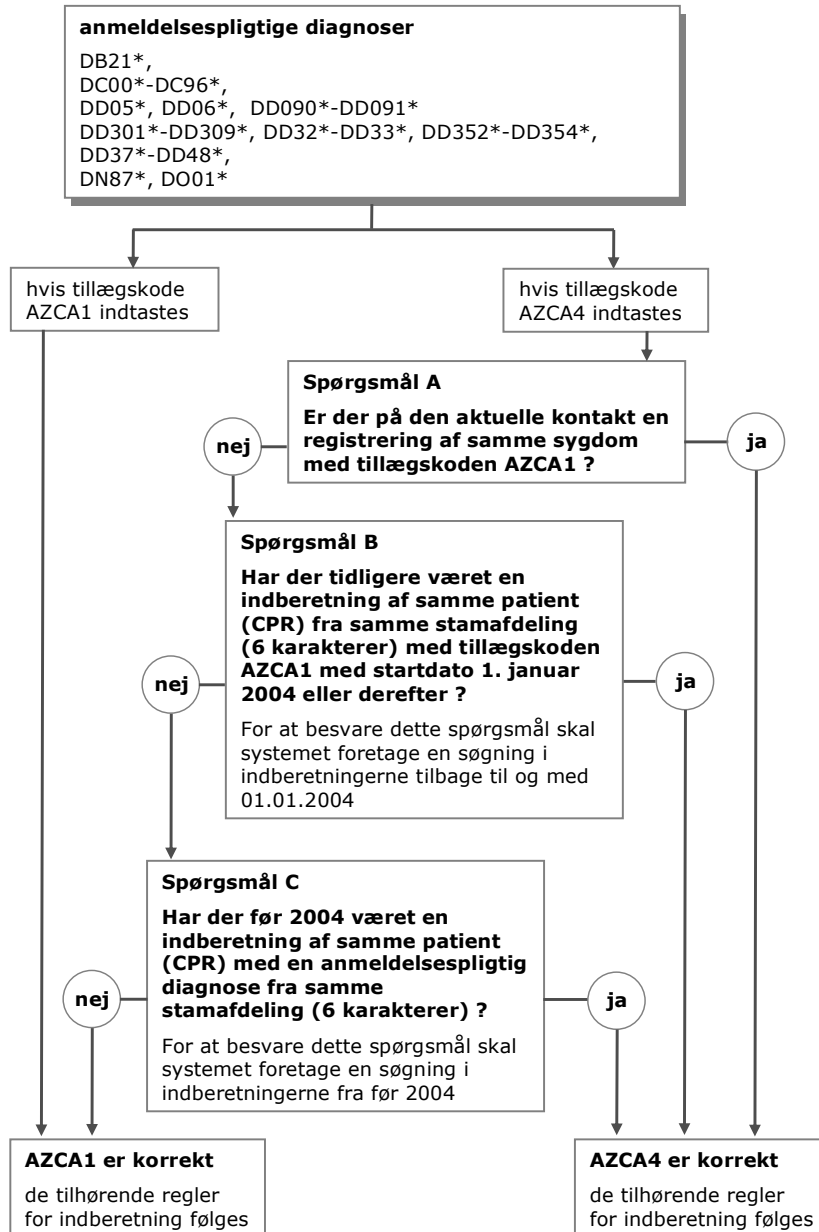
anmeldelsespligtige diagnoser

DB21*,
DC00*-DC96*,
DD05*, DD06*, DD090*-DD091*
DD301*-DD309*, DD32*-DD33*, DD352*-DD354*,
DD37*-DD48*,
DN87*, DO01*

hvis tillægskode AZCA1 indtastes

hvis tillægskode AZCA4 indtastes

Spørgsmål A

Er der på den aktuelle kontakt en registrering af samme sygdom med tillægskoden AZCA1 ?

nej

ja

Spørgsmål B

Har der tidligere været en indberetning af samme patient (CPR) fra samme stamafdeling (6 karakterer) med tillægskoden AZCA1 med startdato 1. januar 2004 eller derefter ?

For at besvare dette spørgsmål skal systemet foretage en søgning i indberetningerne tilbage til og med 01.01.2004

nej

ja

Spørgsmål C

Har der før 2004 været en indberetning af samme patient (CPR) med en anmeldelsespligtig diagnose fra samme stamafdeling (6 karakterer) ?

For at besvare dette spørgsmål skal systemet foretage en søgning i indberetningerne fra før 2004

nej

ja

AZCA1 er korrekt

de tilhørende regler for indberetning følges

AZCA4 er korrekt

de tilhørende regler for indberetning følges